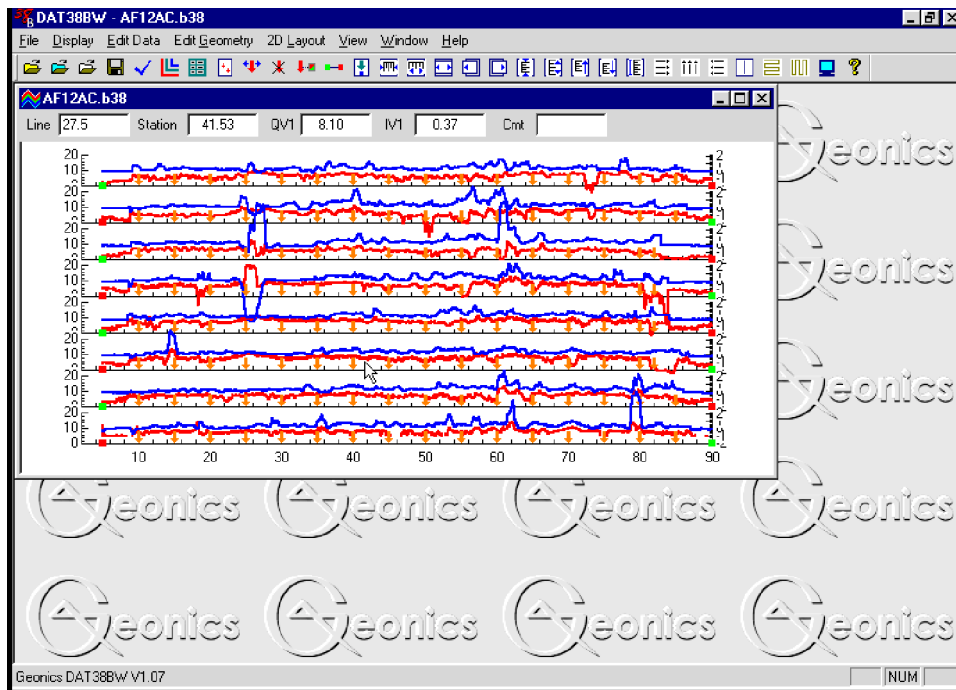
DAT38BW - AF12AC.b38

File Display Edit Data Edit Geometry 2D Layout View Window Help

AF12AC.b38

Line 27.5 Station 41.53 QV1 8.10 IV1 0.37 Cmt

20
10
0
20
10
0
20
10
0
20
10
0
20
10
0
20
10
0
20
10
0
20
10
0

10 20 30 40 50 60 70 80 90

Geonics Geonics Geonics Geonics Geonics Geonics Geonics Geonics Geonics Geonics Geonics

Geonics DAT38BW V1.07

NUM